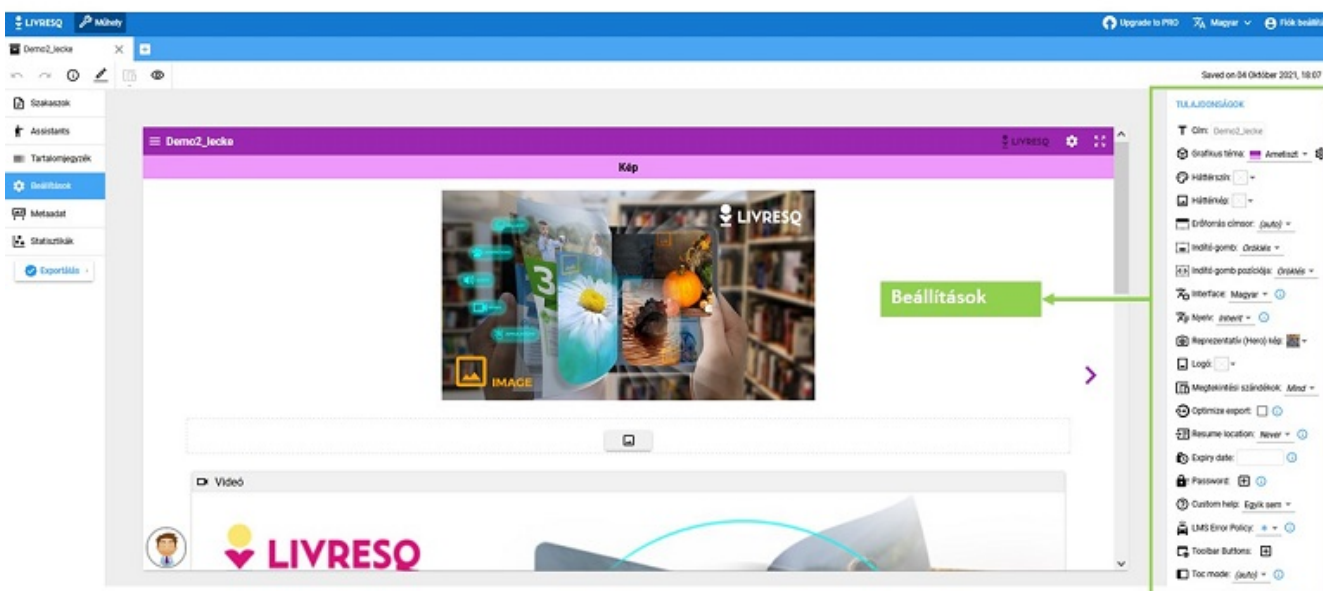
LIVRESQ Műhely
Upgrade to PRO Magyar Fiók beállít

Demo2_lecke

Saved on 04 Október 2021, 18:07

Szakaszok
Assistants
Tartalomjegyzék
Beállítások
Metaadat
Statisztikák
Exportálás

Demo2_lecke
LIVRESQ
Kép

LIVRESQ
IMAGE

Videó

LIVRESQ

Beállítások

TULAJDONSÁGOK
Cím: Demo2_lecke
Grafikus téma: Ametiszt
Háttérszín:
Háttérkép:
Erőforrás címsor: (auto)
Indító gomb: Öröklés
Indító gomb pozíciója: Öröklés
Interface: Magyar
Nyelv: inherit
Reprezentatív (Hero) kép:
Logó:
Megtekintési szándékok: Mind
Optimize export:
Resume location: Never
Expiry date:
Password:
Custom help: Egyik sem
LMS Error Policy:
Toolbar Buttons:
Toc mode: (auto)